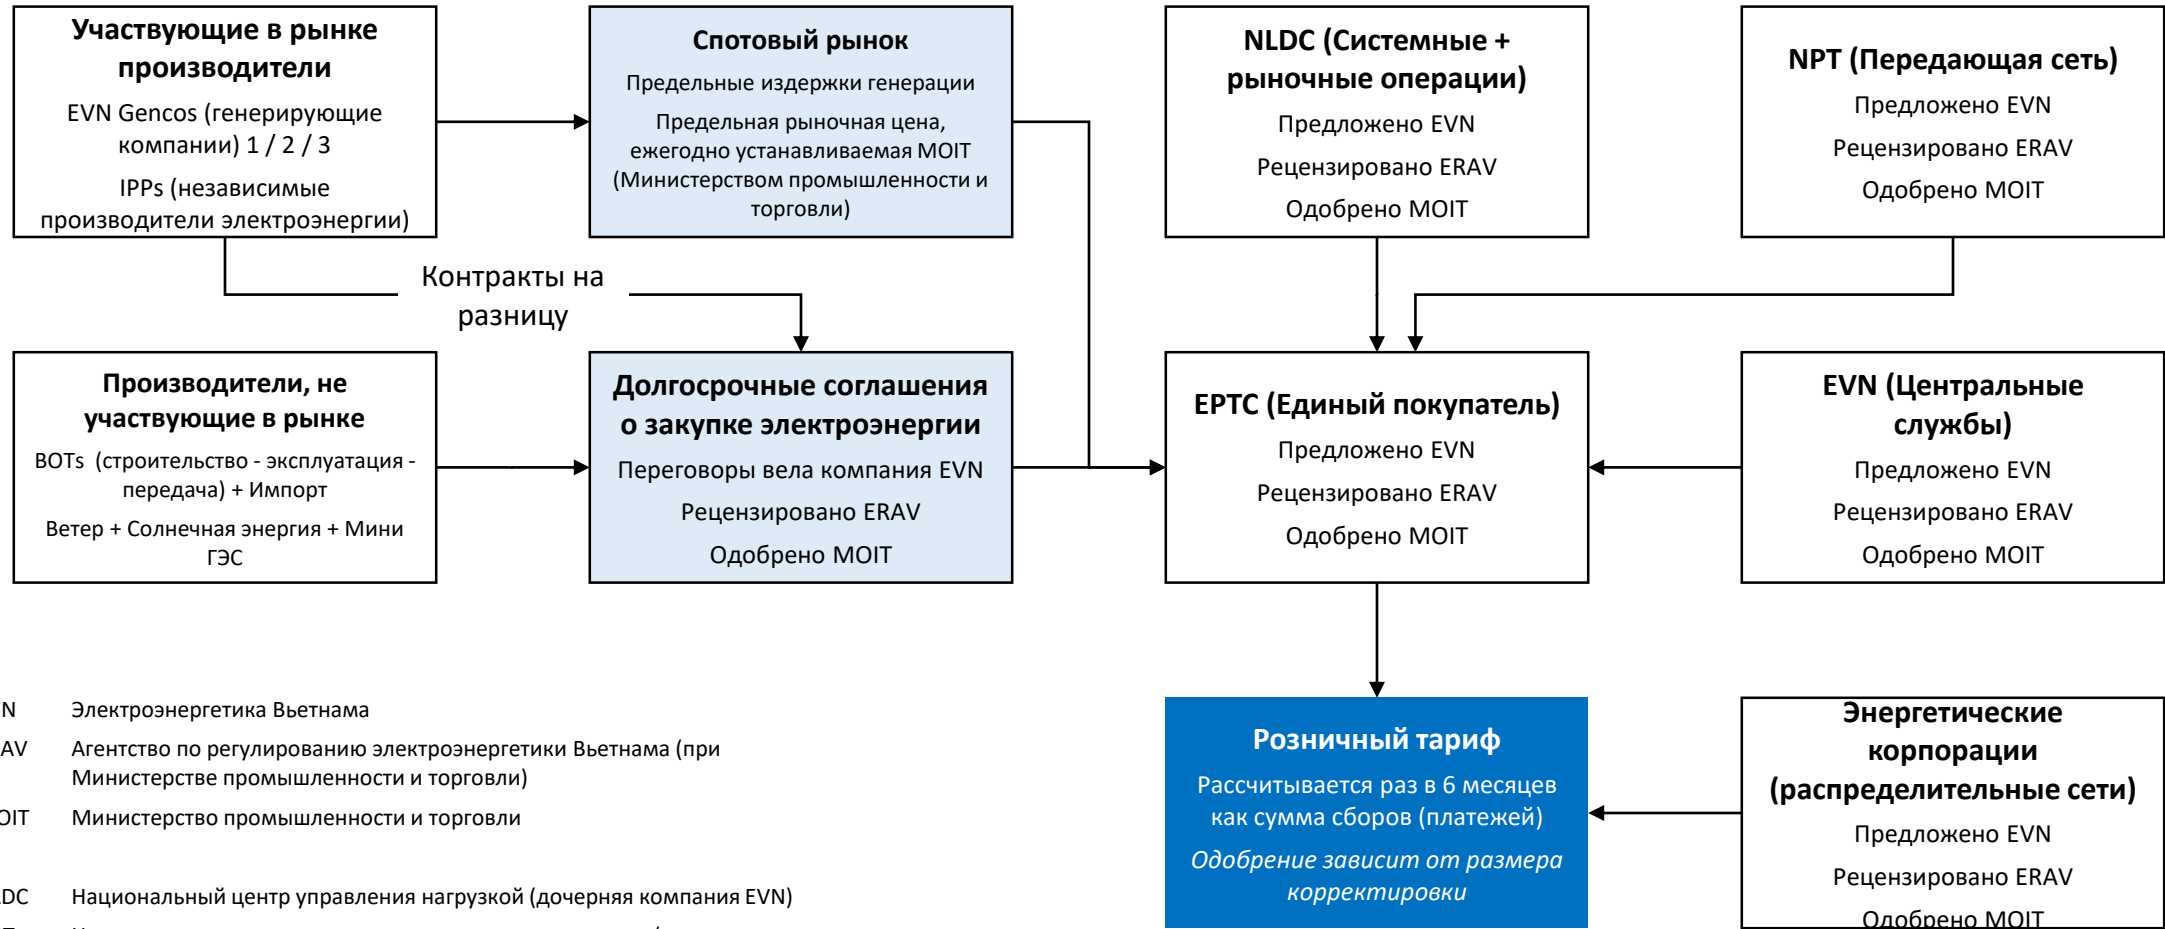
Участвующие в рынке производители
EVN Gencos (генерирующие компании) 1 / 2 / 3
IPPs (независимые производители электроэнергии)

Спотовый рынок
Предельные издержки генерации
Предельная рыночная цена, ежегодно устанавливаемая MOIT (Министерством промышленности и торговли)

NLDC (Системные + рыночные операции)
Предложено EVN
Рецензировано ERAV
Одобрено MOIT

NPT (Передающая сеть)
Предложено EVN
Рецензировано ERAV
Одобрено MOIT

Контракты на разницу

Производители, не участвующие в рынке
BOTs (строительство - эксплуатация - передача) + Импорт
Ветер + Солнечная энергия + Мини ГЭС

Долгосрочные соглашения о закупке электроэнергии
Переговоры вела компания EVN
Рецензировано ERAV
Одобрено MOIT

EPTC (Единый покупатель)
Предложено EVN
Рецензировано ERAV
Одобрено MOIT

EVN (Центральные службы)
Предложено EVN
Рецензировано ERAV
Одобрено MOIT

N Электроэнергетика Вьетнама
AV Агентство по регулированию электроэнергетики Вьетнама (при Министерстве промышленности и торговли)
OIT Министерство промышленности и торговли
DC Национальный центр управления нагрузкой (дочерняя компания EVN)

Розничный тариф
Рассчитывается раз в 6 месяцев как сумма сборов (платежей)
Одобрение зависит от размера корректировки

Энергетические корпорации (распределительные сети)
Предложено EVN
Рецензировано ERAV
Одобрено MOIT